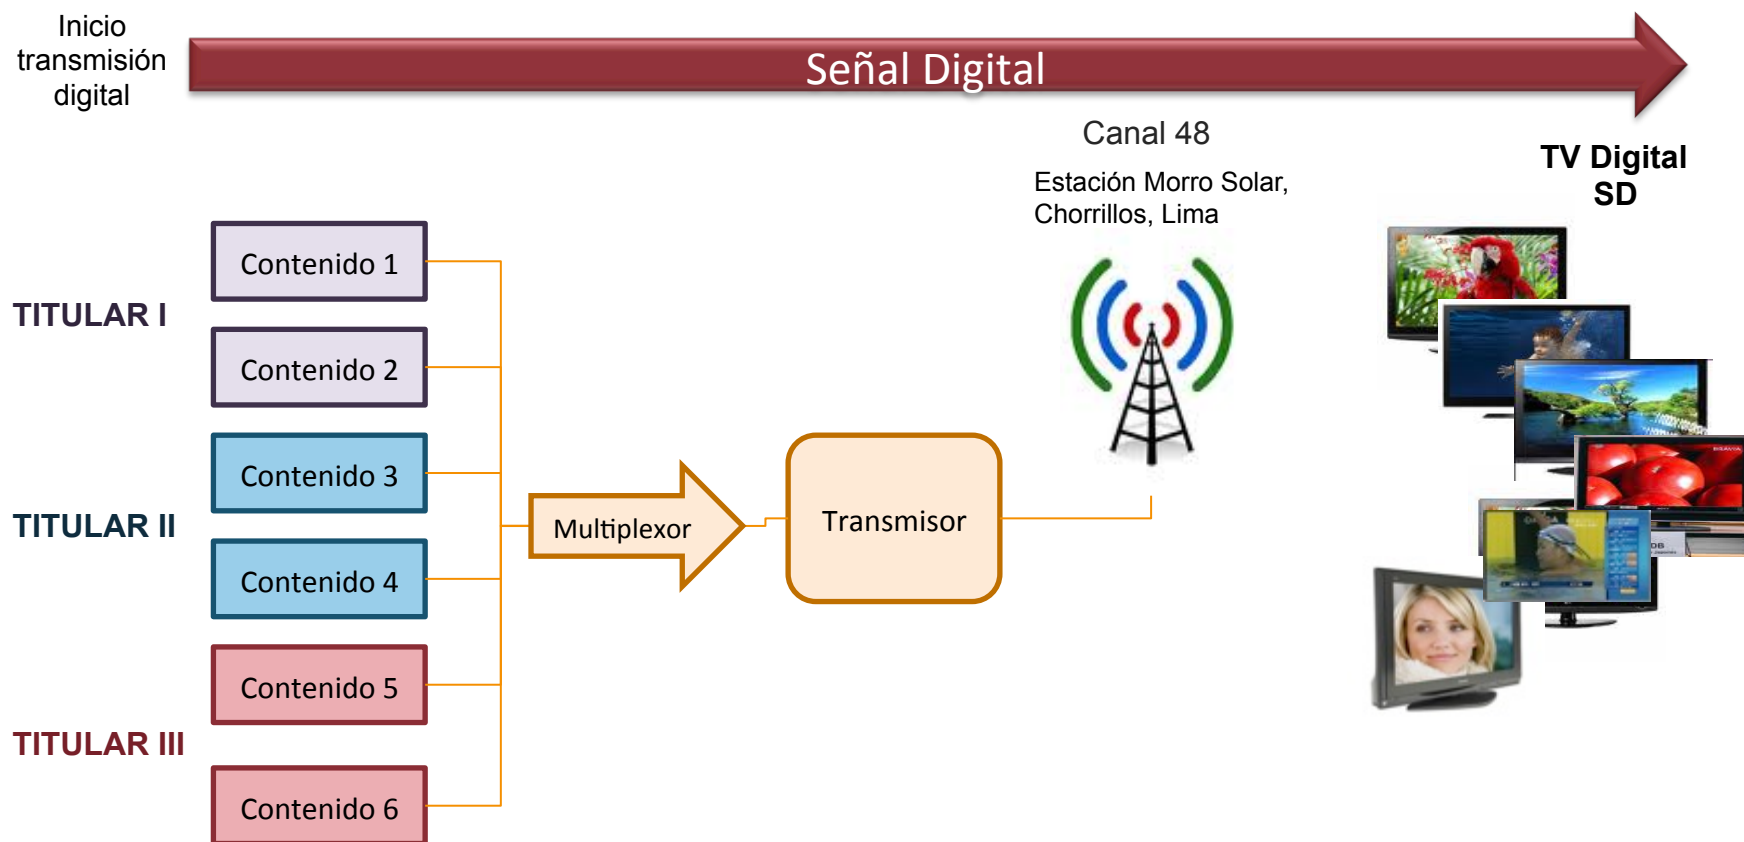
Inicio transmisión digital

Señal Digital

Canal 48

Estación Morro Solar, Chorrillos, Lima

TV Digital SD

TITULAR I

Contenido 1

Contenido 2

TITULAR II

Contenido 3

Contenido 4

TITULAR III

Contenido 5

Contenido 6

Multiplexor

Transmisor